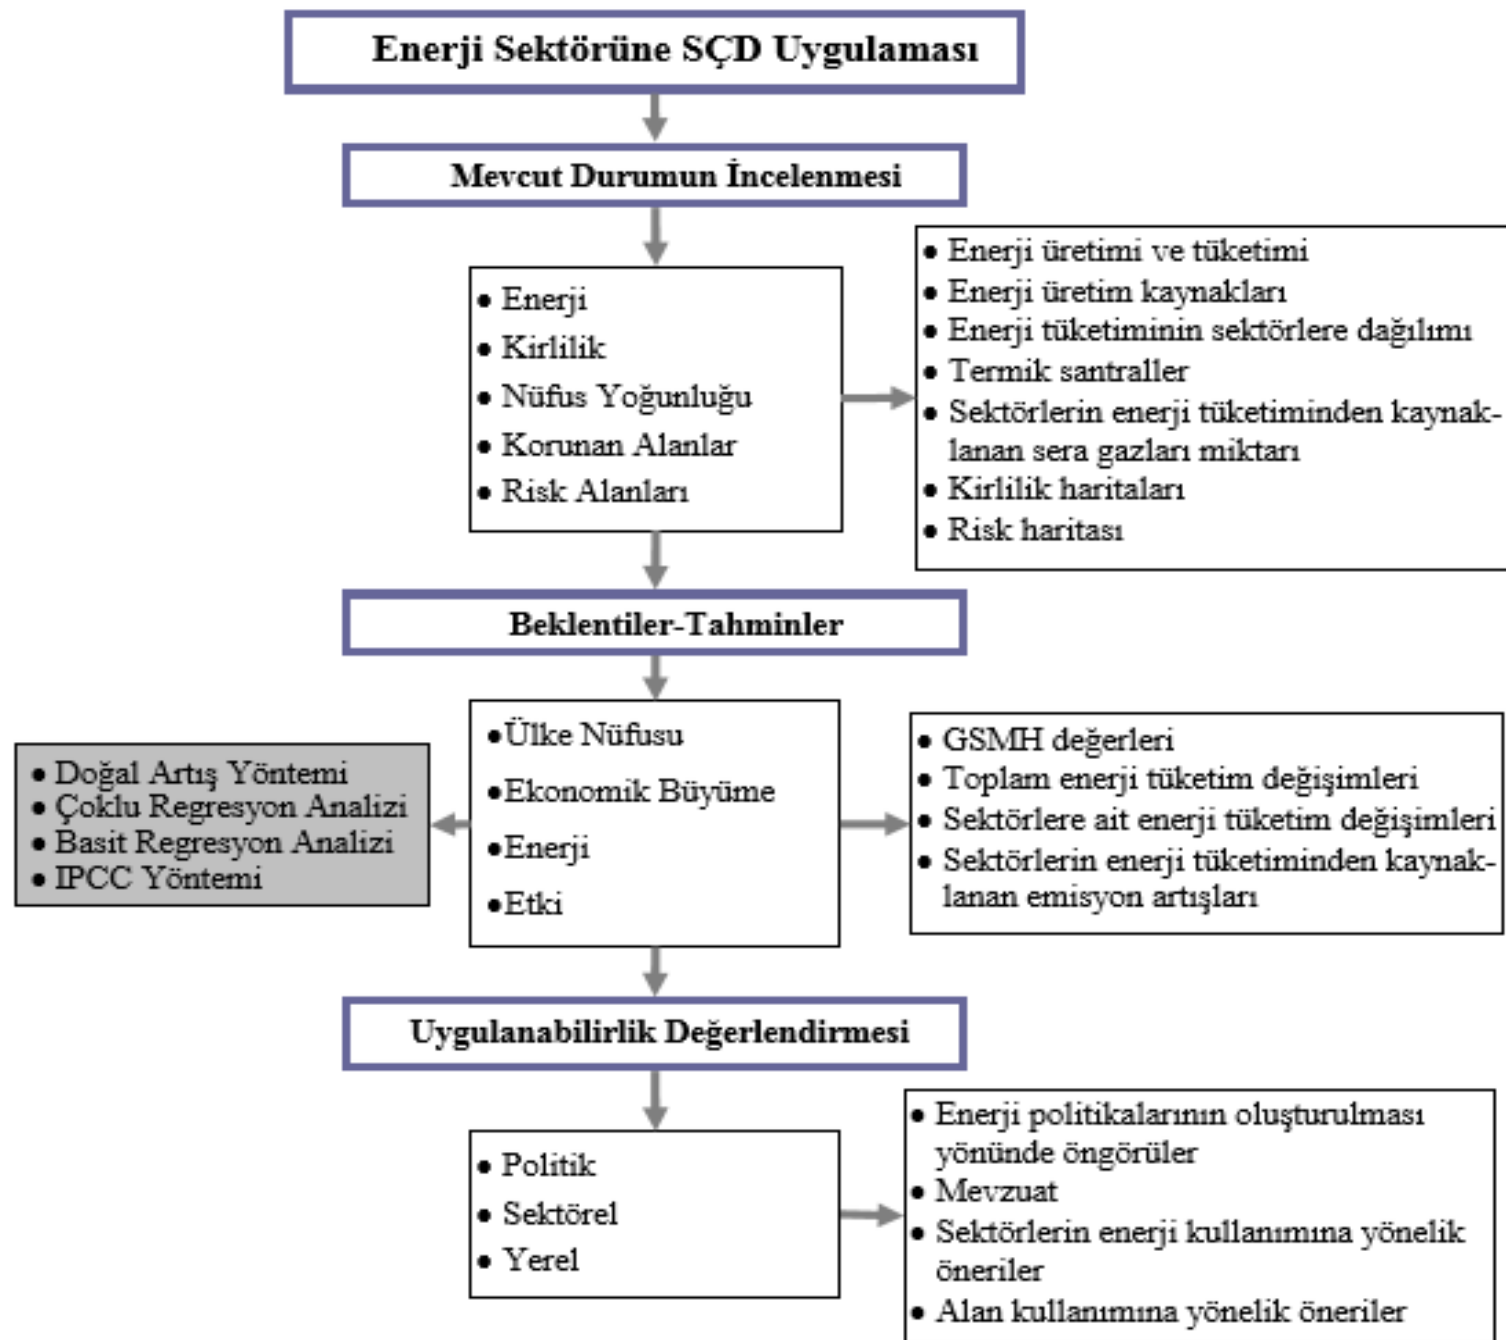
Enerji Sektörüne SÇD Uygulaması

Mevcut Durumun İncelenmesi

• Enerji
• Kirlilik
• Nüfus Yoğunluğu
• Korunan Alanlar
• Risk Alanları

• Enerji üretimi ve tüketimi
• Enerji üretim kaynakları
• Enerji tüketiminin sektörlere dağılımı
• Termik santraller
• Sektörlerin enerji tüketiminden kaynaklanan sera gazları miktarı
• Kirlilik haritaları
• Risk haritası

Beklentiler-Tahminler

• Doğal Artış Yöntemi
• Çoklu Regresyon Analizi
• Basit Regresyon Analizi
• IPCC Yöntemi

•Ülke Nüfusu
•Ekonomik Büyüme
•Enerji
•Etki

• GSMH değerleri
• Toplam enerji tüketim değişimleri
• Sektörlere ait enerji tüketim değişimleri
• Sektörlerin enerji tüketiminden kaynaklanan emisyon artışları

Uygulanabilirlik Değerlendirmesi

• Politik
• Sektörel
• Yerel

• Enerji politikalarının oluşturulması yönünde öngörüler
• Mevzuat
• Sektörlerin enerji kullanımına yönelik öneriler
• Alan kullanımına yönelik öneriler